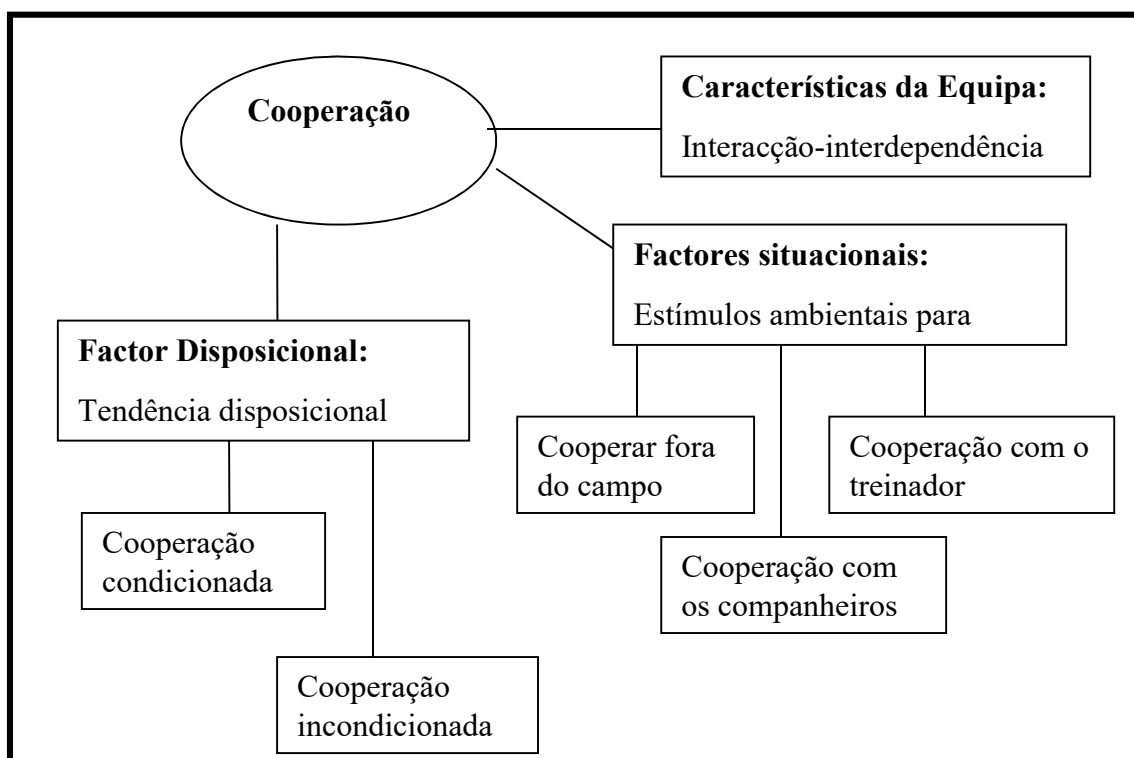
Cooperação

Características da Equipa:
Interacção-interdependência

Factores situacionais:
Estímulos ambientais para

Factor Disposicional:
Tendência disposicional

Cooperar fora do campo

Cooperação com o treinador

Cooperação com os companheiros

Cooperação condicionada

Cooperação incondicionada